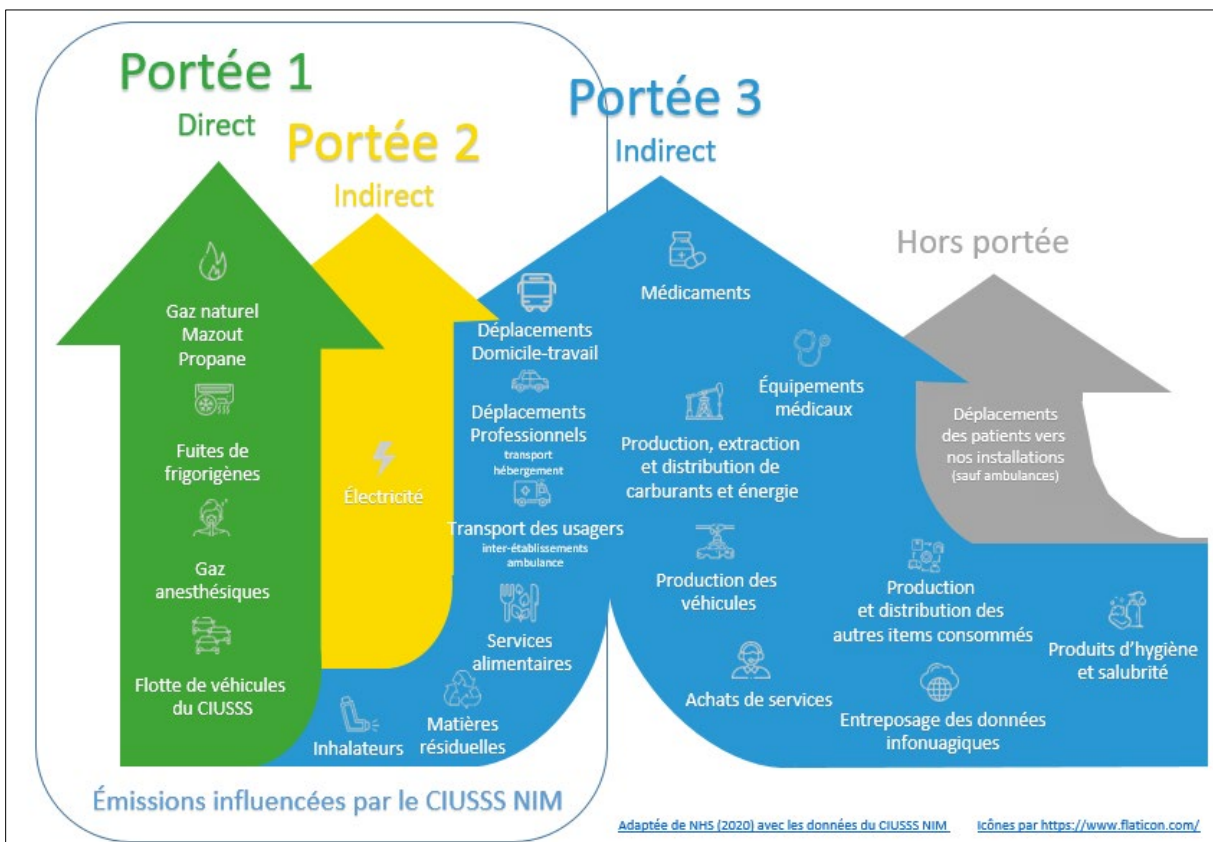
Portée 1
Direct

Portée 2
Indirect

Portée 3
Indirect

Hors portée

Gaz naturel
Mazout
Propane

Fuites de frigorigènes

Gaz anesthésiques

Flotte de véhicules du CIUSSS

Électricité

Déplacements Domicile-travail

Déplacements Professionnels
transport
hébergement

Transport des usagers
inter-établissements
ambulance

Services alimentaires

Inhalateurs

Matières résiduelles

Médicaments

Équipements médicaux

Production, extraction et distribution de carburants et énergie

Production des véhicules

Achats de services

Production et distribution des autres items consommés

Entreposage des données infonuagiques

Produits d'hygiène et salubrité

Déplacements des patients vers nos installations
(sauf ambulances)

Émissions influencées par le CIUSSS NIM

Adaptée de NHS (2020) avec les données du CIUSSS NIM

Icônes par https://www.flaticon.com/